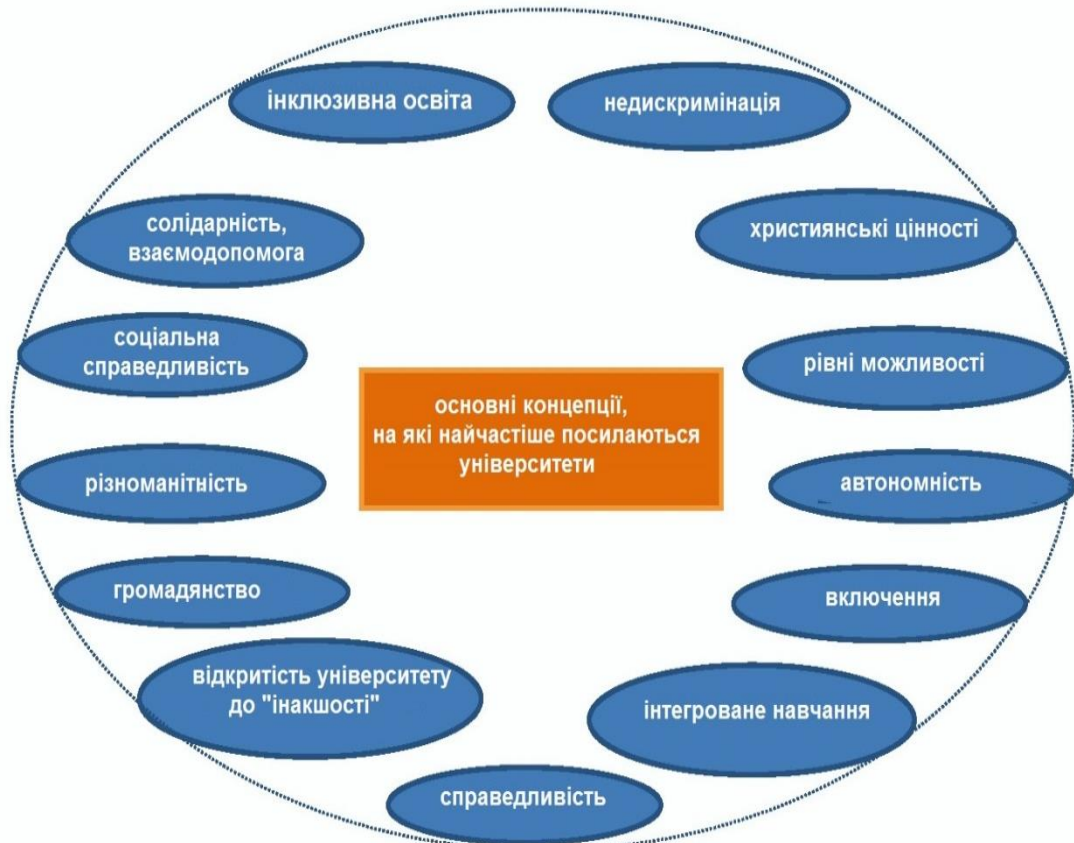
інклюзивна освіта

недискримінація

солідарність, взаємодопомога

християнські цінності

соціальна справедливість

рівні можливості

основні концепції, на які найчастіше посилаються університети

різноманітність

автономність

громадянство

включення

відкритість університету до "інакшості"

інтегроване навчання

справедливість